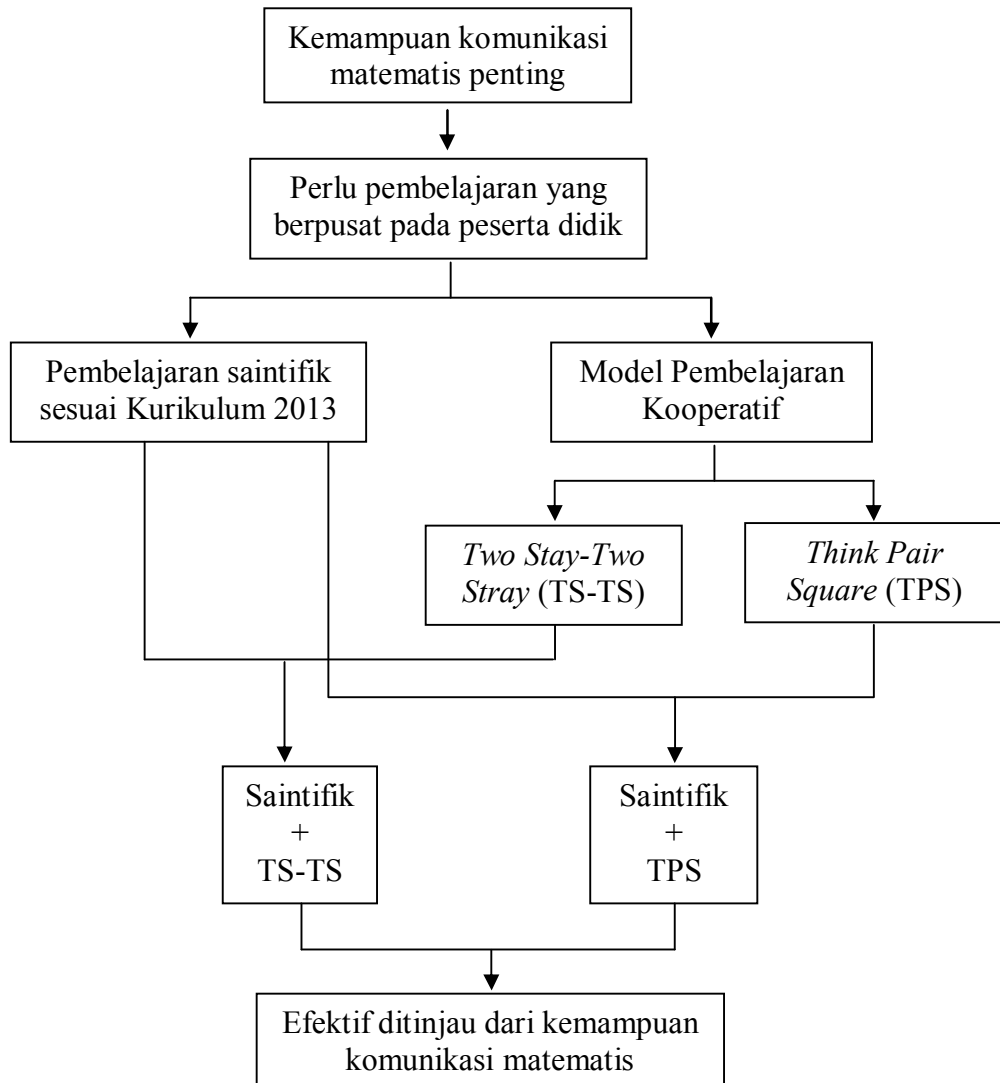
Kemampuan komunikasi matematis penting

Perlu pembelajaran yang berpusat pada peserta didik

Pembelajaran saintifik sesuai Kurikulum 2013

Model Pembelajaran Kooperatif

Two Stay-Two Stray (TS-TS)

Think Pair Square (TPS)

Saintifik + TS-TS

Saintifik + TPS

Efektif ditinjau dari kemampuan komunikasi matematis